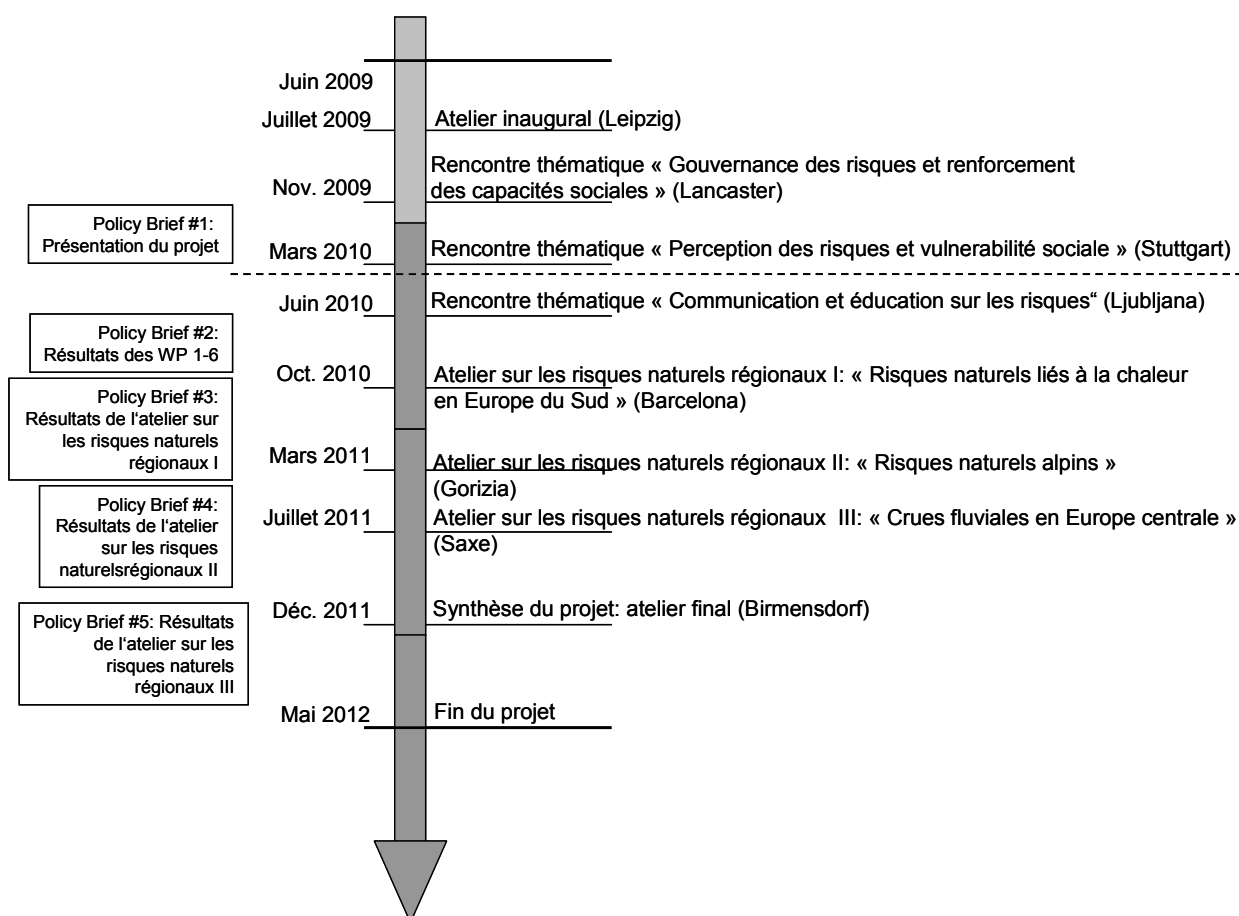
Juin 2009

Juillet 2009 Atelier inaugural (Leipzig)

Nov. 2009 Rencontre thématique « Gouvernance des risques et renforcement des capacités sociales » (Lancaster)

Policy Brief #1: Présentation du projet

Mars 2010 Rencontre thématique « Perception des risques et vulnerabilité sociale » (Stuttgart)

Juin 2010 Rencontre thématique « Communication et éducation sur les risques“ (Ljubljana)

Policy Brief #2: Résultats des WP 1-6

Policy Brief #3: Résultats de l'atelier sur les risques naturels régionaux I

Oct. 2010 Atelier sur les risques naturels régionaux I: « Risques naturels liés à la chaleur en Europe du Sud » (Barcelona)

Mars 2011 Atelier sur les risques naturels régionaux II: « Risques naturels alpins » (Gorizia)

Policy Brief #4: Résultats de l'atelier sur les risques naturelsrégionaux II

Juillet 2011 Atelier sur les risques naturels régionaux III: « Crues fluviales en Europe centrale » (Saxe)

Policy Brief #5: Résultats de l'atelier sur les risques naturels régionaux III

Déc. 2011 Synthèse du projet: atelier final (Birmensdorf)

Mai 2012 Fin du projet